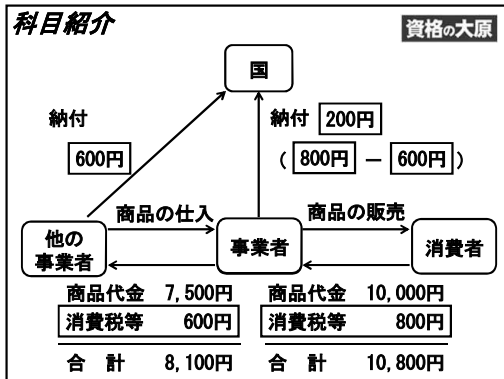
科目紹介

資格の大原

国

納付

600円

納付 200円

( 800円 － 600円 )

商品の仕入

商品の販売

他の事業者

事業者

消費者

商品代金 7,500円
消費税等 600円
合 計 8,100円

商品代金 10,000円
消費税等 800円
合 計 10,800円